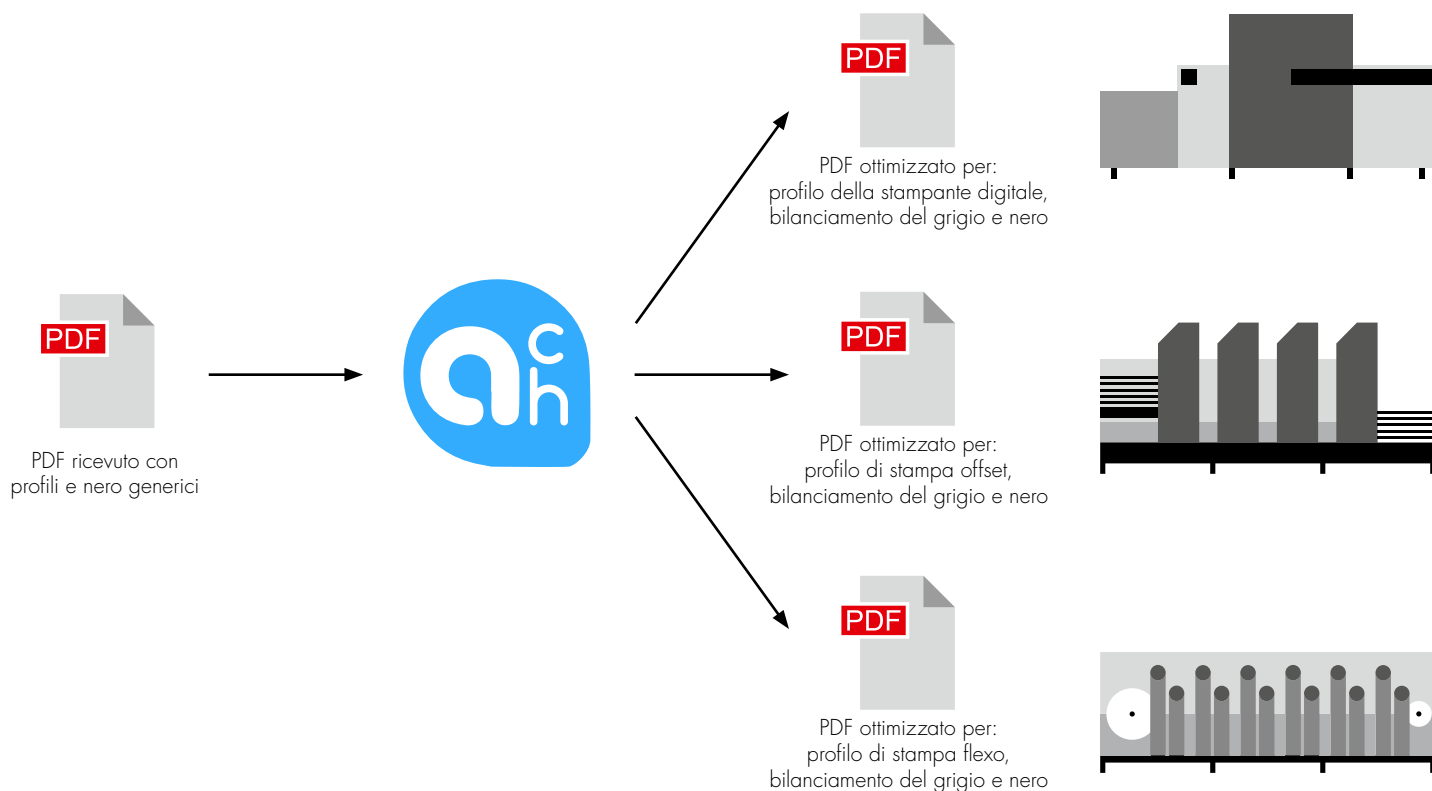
PDF

PDF ricevuto con profili e nero generici

c h

PDF

PDF ottimizzato per: profilo della stampante digitale, bilanciamento del grigio e nero

PDF

PDF ottimizzato per: profilo di stampa offset, bilanciamento del grigio e nero

PDF

PDF ottimizzato per: profilo di stampa flexo, bilanciamento del grigio e nero